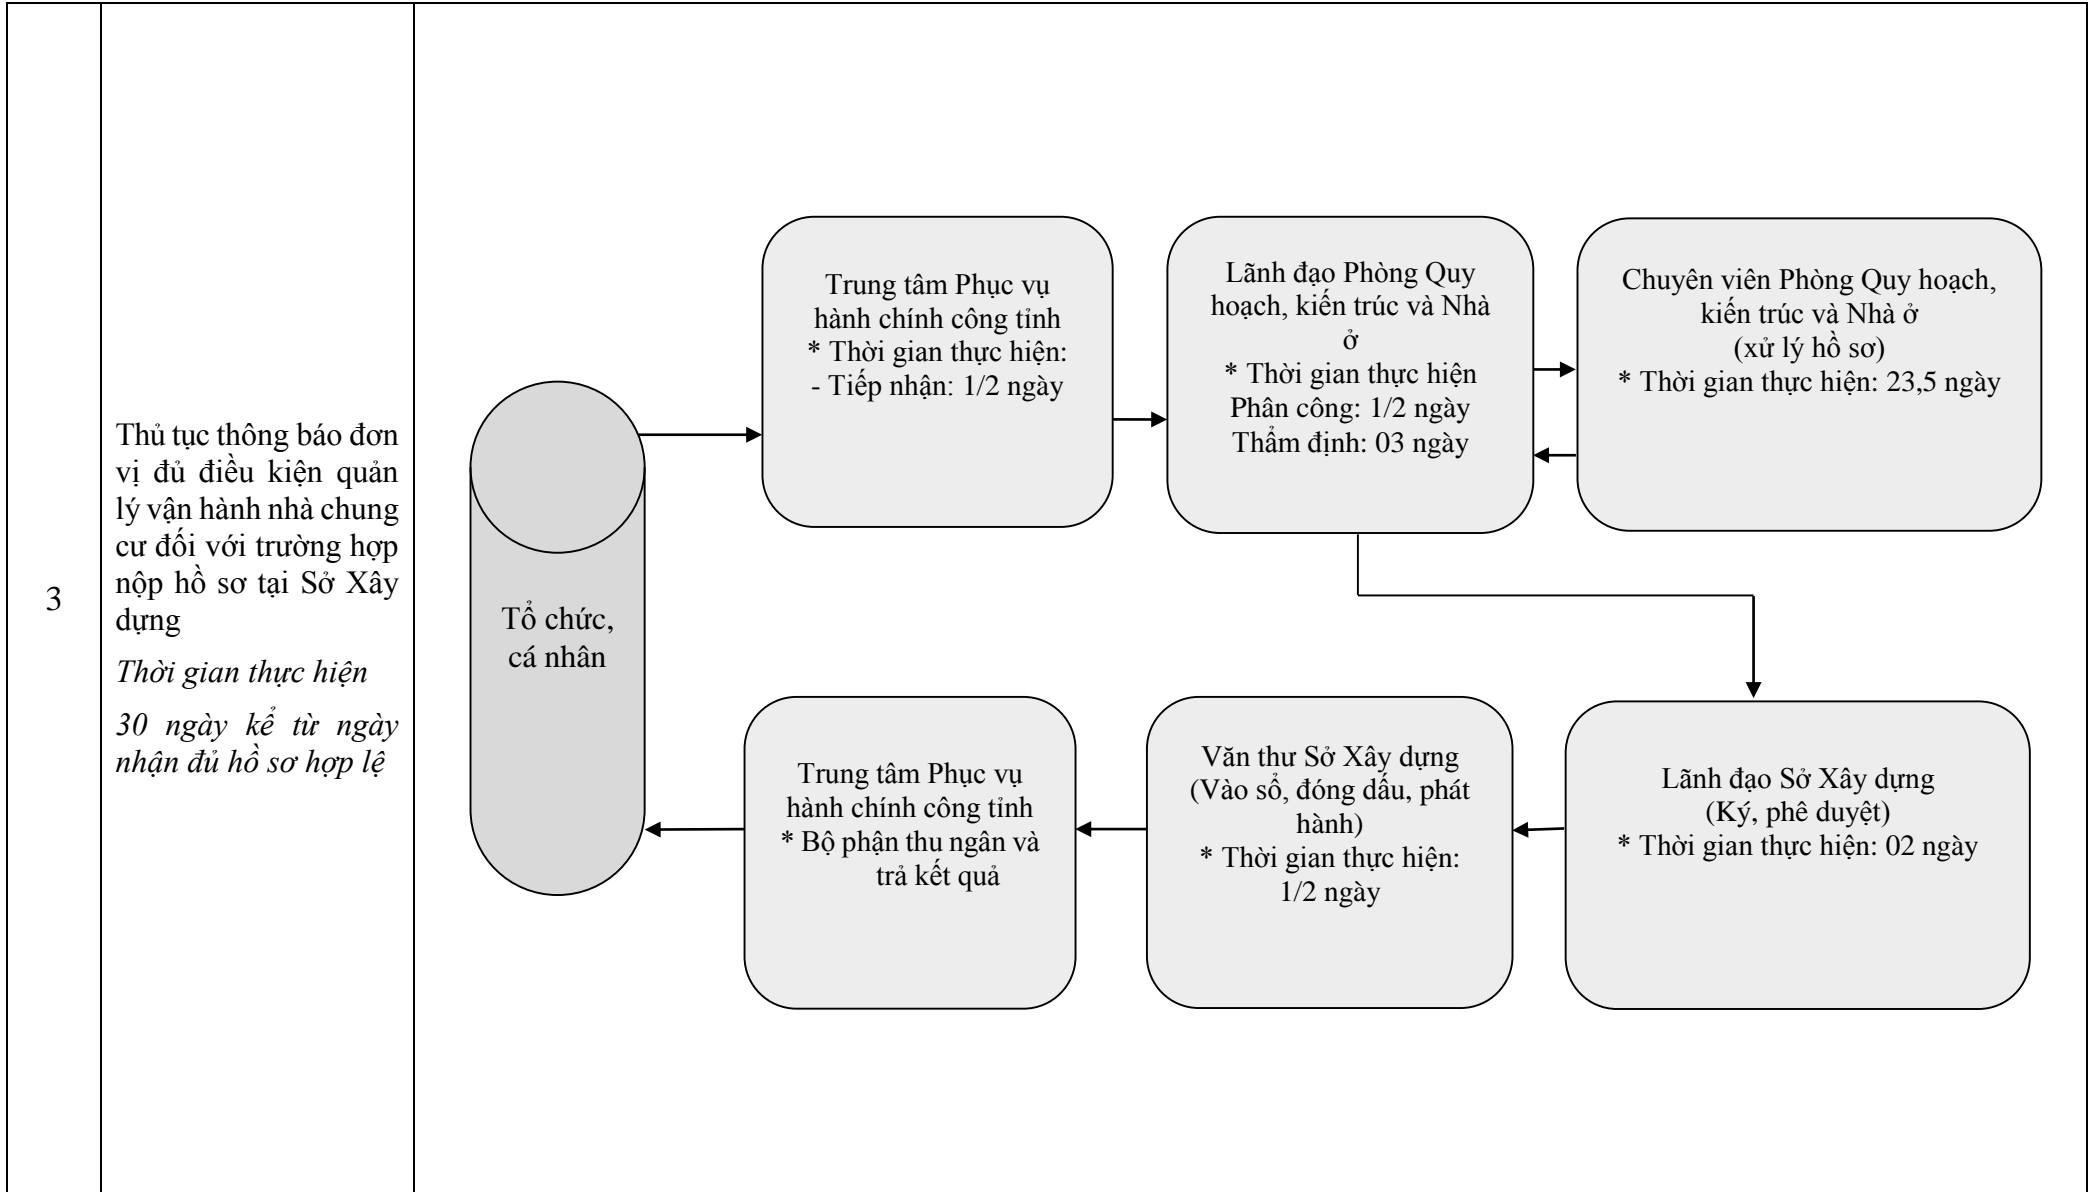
3

Thủ tục thông báo đơn vị đủ điều kiện quản lý vận hành nhà chung cư đối với trường hợp nộp hồ sơ tại Sở Xây dựng

*Thời gian thực hiện*

*30 ngày kể từ ngày nhận đủ hồ sơ hợp lệ*

Tổ chức, cá nhân

Trung tâm Phục vụ hành chính công tỉnh
* Thời gian thực hiện:
- Tiếp nhận: 1/2 ngày

Lãnh đạo Phòng Quy hoạch, kiến trúc và Nhà ở
* Thời gian thực hiện
Phân công: 1/2 ngày
Thẩm định: 03 ngày

Chuyên viên Phòng Quy hoạch, kiến trúc và Nhà ở
(xử lý hồ sơ)
* Thời gian thực hiện: 23,5 ngày

Lãnh đạo Sở Xây dựng
(Ký, phê duyệt)
* Thời gian thực hiện: 02 ngày

Văn thư Sở Xây dựng
(Vào sổ, đóng dấu, phát hành)
* Thời gian thực hiện: 1/2 ngày

Trung tâm Phục vụ hành chính công tỉnh
* Bộ phận thu ngân và trả kết quả